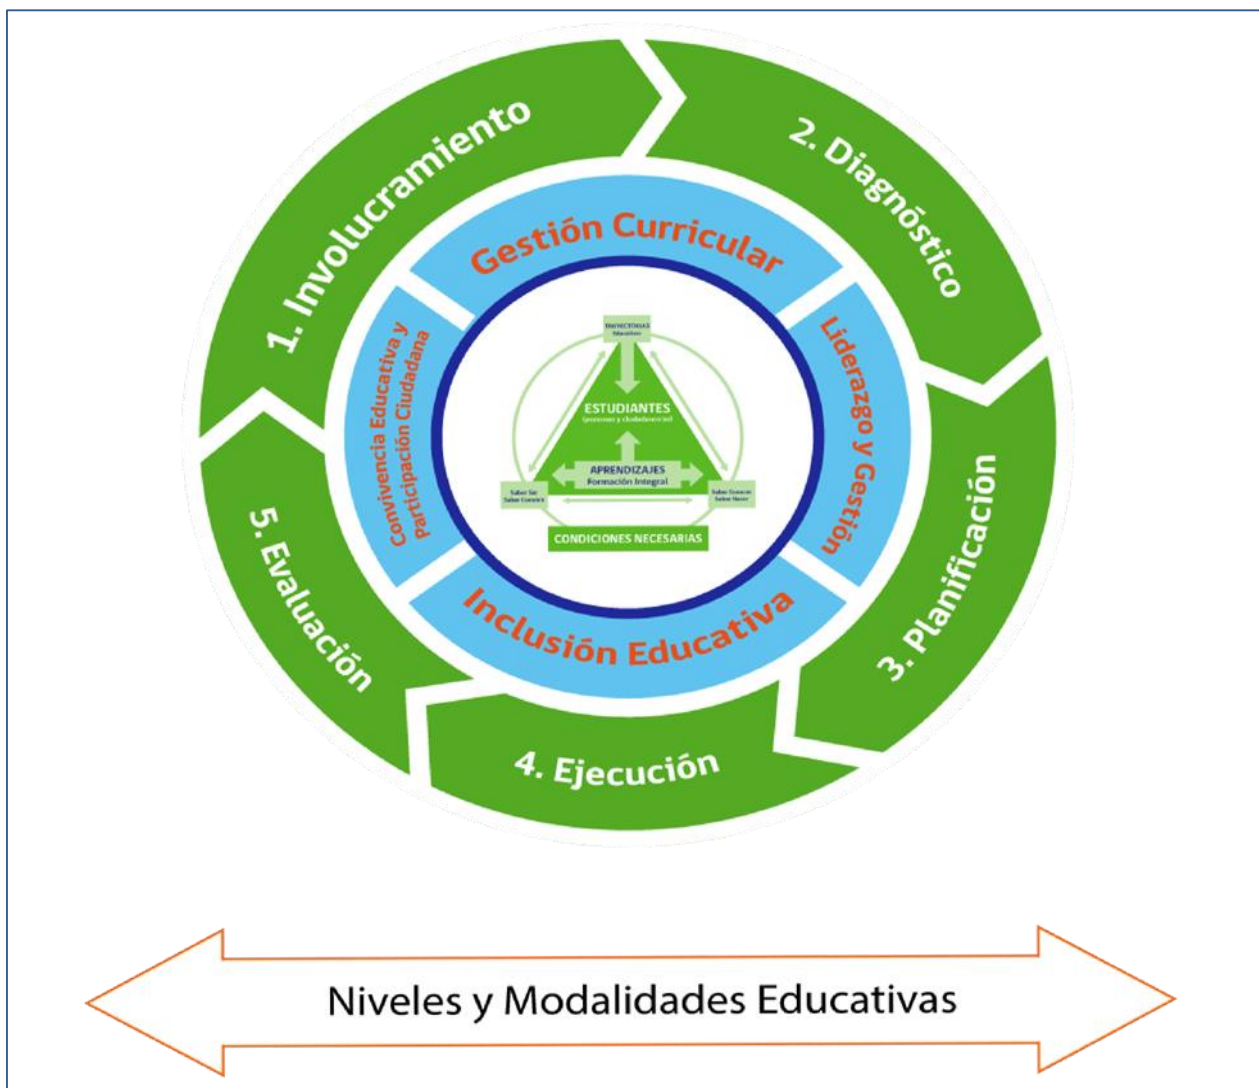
1. Involucramiento

2. Diagnóstico

3. Planificación

4. Ejecución

5. Evaluación

Gestión Curricular

Liderazgo y Gestión

Inclusión Educativa

Convivencia Educativa y Participación Ciudadana

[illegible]

ESTUDIANTES
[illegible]

APRENDIZAJES
Formación Integral

Saber Ser
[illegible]

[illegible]

CONDICIONES NECESARIAS

Niveles y Modalidades Educativas